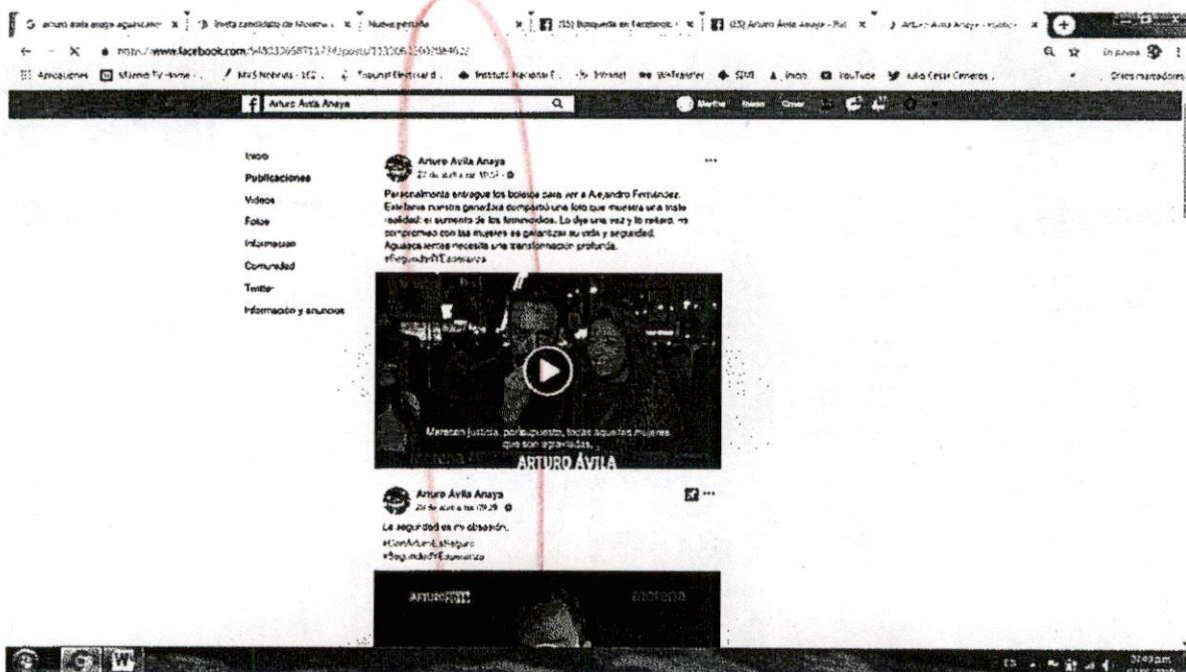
arturo avila anaya aguascalie × | Invita candidato de Morena × | Nueva pestaña × | (15) Búsqueda en Facebook × | (15) Arturo Ávila Anaya - Pub × | Arturo Ávila Anaya - Inicio ×

https://www.facebook.com/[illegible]/posts/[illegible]

Aplicaciones | Miami TV Home - ... | MVS Noticias - 102 ... | Tribunal Electoral d... | Instituto Nacional E... | Intranet | WeTransfer | SAT | Inicio | YouTube | Julio César Cisneros ... | Otros marcadores

Arturo Ávila Anaya | Martha | Inicio | Crear

Inicio
Publicaciones
Videos
Fotos
Información
Comunidad
Twitter
Información y anuncios

Arturo Ávila Anaya
27 de abril a las 18:51

Personalmente entregue los boletos para ver a Alejandro Fernández. Estefanía nuestra ganadora compartió una foto que muestra una triste realidad: el aumento de los feminicidios. Lo dije una vez y lo reiteró, mi compromiso con las mujeres es garantizar su vida y seguridad. Aguascalientes necesita una transformación profunda.
#SeguridadYEsperanza

Merecen justicia, por supuesto, todas aquellas mujeres que son agraviadas.
morena ARTURO ÁVILA

Arturo Ávila Anaya
26 de abril a las 09:29

La seguridad es mi obsesión.
#ConArturoEsSeguro
#SeguridadYEsperanza

ARTURO ÁVILA morena

ES 3:49 p.m.